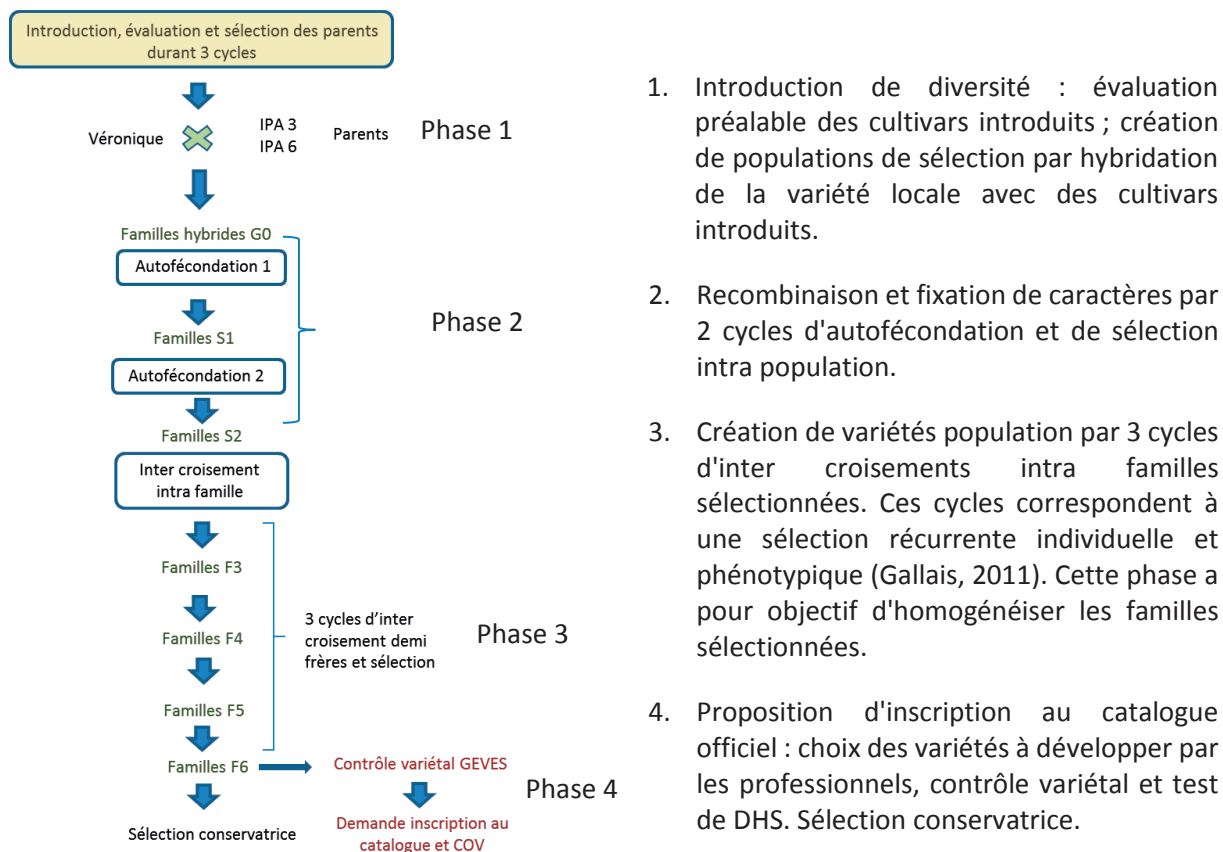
Introduction, évaluation et sélection des parents durant 3 cycles

Véronique

IPA 3
IPA 6

Parents

Phase 1

Familles hybrides G0

Autofécondation 1

Familles S1

Phase 2

Autofécondation 2

Familles S2

Inter croisement intra famille

Familles F3

Familles F4

3 cycles d'inter croisement demi frères et sélection

Phase 3

Familles F5

Familles F6

Contrôle variétal GEVES

Phase 4

Sélection conservatrice

Demande inscription au catalogue et COV

1. Introduction de diversité : évaluation préalable des cultivars introduits ; création de populations de sélection par hybridation de la variété locale avec des cultivars introduits.

2. Recombinaison et fixation de caractères par 2 cycles d'autofécondation et de sélection intra population.

3. Création de variétés population par 3 cycles d'inter croisements intra familles sélectionnées. Ces cycles correspondent à une sélection récurrente individuelle et phénotypique (Gallais, 2011). Cette phase a pour objectif d'homogénéiser les familles sélectionnées.

4. Proposition d'inscription au catalogue officiel : choix des variétés à développer par les professionnels, contrôle variétal et test de DHS. Sélection conservatrice.